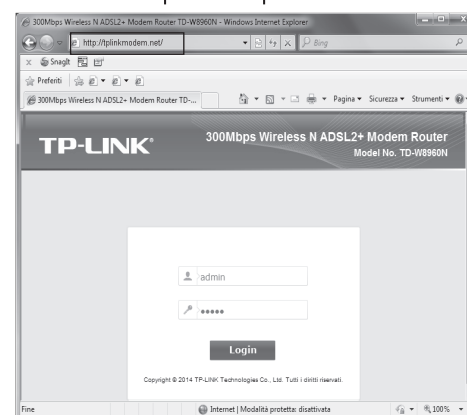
300Mbps Wireless N ADSL2+ Modem Router TD-W8960N - Windows Internet Explorer

http://tplinkmodem.net/

Bing

SnagIt

Preferiti

300Mbps Wireless N ADSL2+ Modem Router TD-...

Pagina ▾ Sicurezza ▾ Strumenti ▾

TP-LINK

300Mbps Wireless N ADSL2+ Modem Router
Model No. TD-W8960N

admin

•••••

Login

Copyright © 2014 TP-LINK Technologies Co., Ltd. Tutti i diritti riservati.

Fine

Internet | Modalità protetta: disattivata

100%